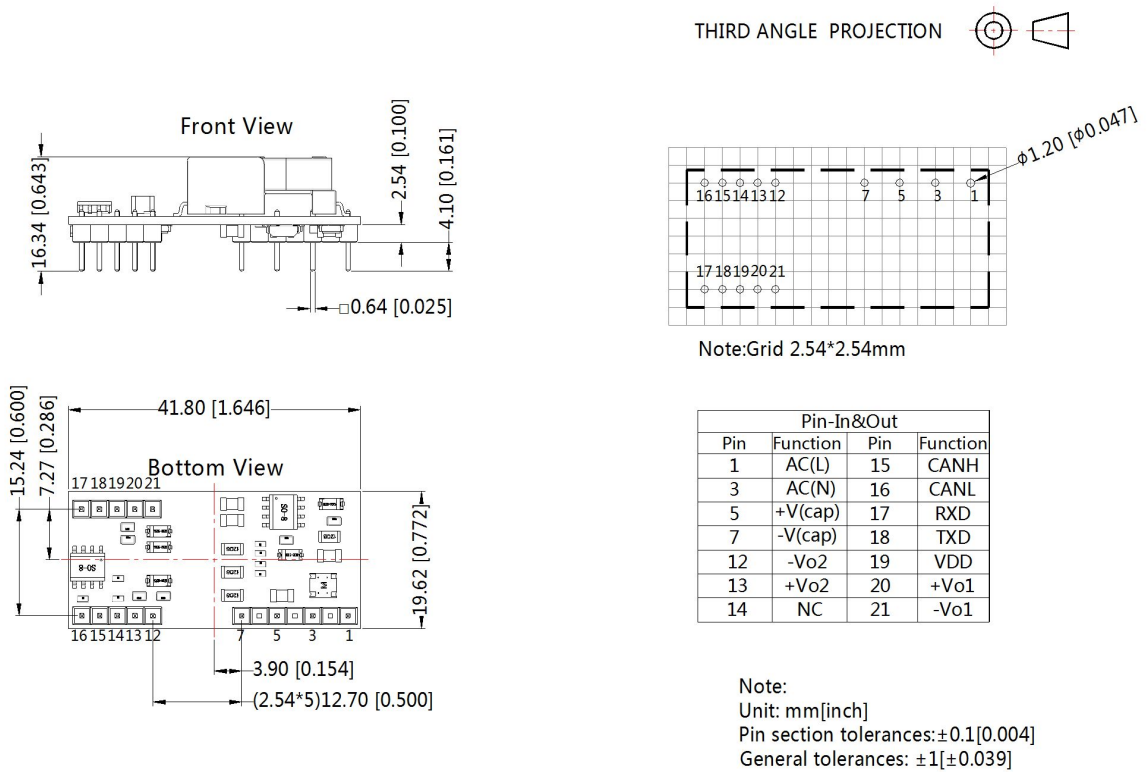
THIRD ANGLE PROJECTION

Front View

16.34 [0.643]

2.54 [0.100]

4.10 [0.161]

□0.64 [0.025]

Φ1.20 [Φ0.047]

16 15 14 13 12   7   5   3   1

17 18 19 20 21

Note:Grid 2.54*2.54mm

15.24 [0.600]

7.27 [0.286]

41.80 [1.646]

Bottom View

17 18 19 20 21

SO-8

SO-8

16 15 14 13 12   7   5   3   1

19.62 [0.772]

3.90 [0.154]

(2.54*5)12.70 [0.500]

| Pin-In&Out | | | |
|---|---|---|---|
| Pin | Function | Pin | Function |
| 1 | AC(L) | 15 | CANH |
| 3 | AC(N) | 16 | CANL |
| 5 | +V(cap) | 17 | RXD |
| 7 | -V(cap) | 18 | TXD |
| 12 | -Vo2 | 19 | VDD |
| 13 | +Vo2 | 20 | +Vo1 |
| 14 | NC | 21 | -Vo1 |

Note:
Unit: mm[inch]
Pin section tolerances:±0.1[0.004]
General tolerances: ±1[±0.039]